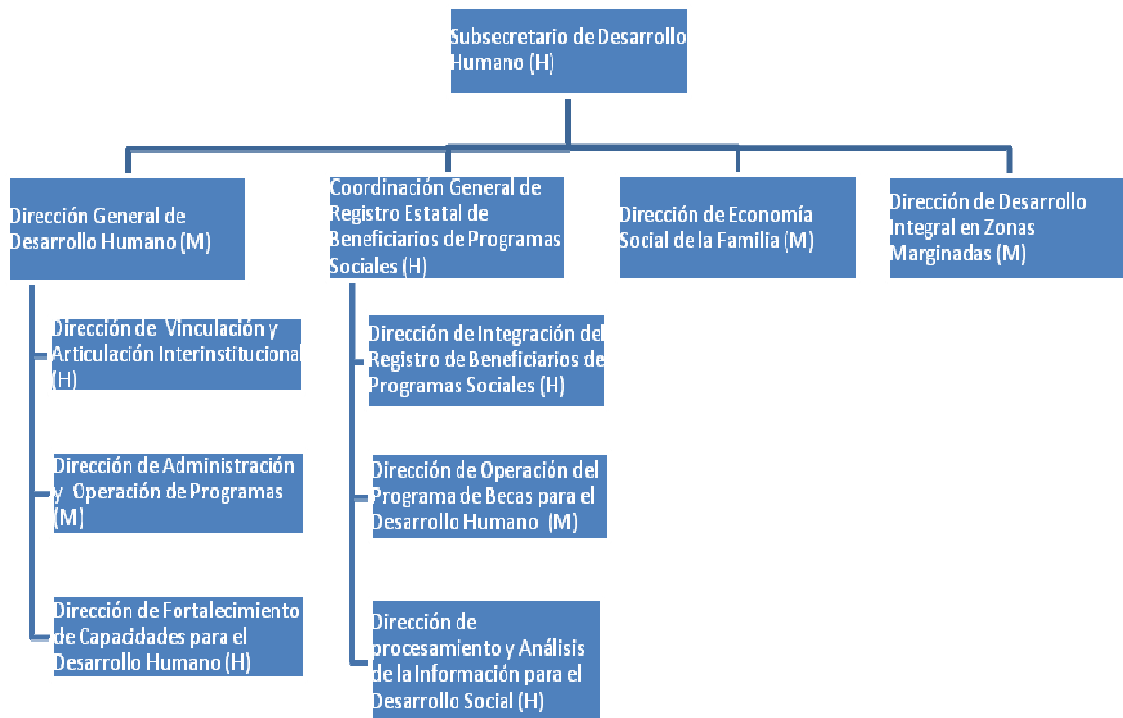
Subsecretario de Desarrollo Humano (H)

Dirección General de Desarrollo Humano (M)

Dirección de Vinculación y Articulación Interinstitucional (H)

Dirección de Administración y Operación de Programas (M)

Dirección de Fortalecimiento de Capacidades para el Desarrollo Humano (H)

Coordinación General de Registro Estatal de Beneficiarios de Programas Sociales (H)

Dirección de Integración del Registro de Beneficiarios de Programas Sociales (H)

Dirección de Operación del Programa de Becas para el Desarrollo Humano (M)

Dirección de procesamiento y Análisis de la Información para el Desarrollo Social (H)

Dirección de Economía Social de la Familia (M)

Dirección de Desarrollo Integral en Zonas Marginadas (M)